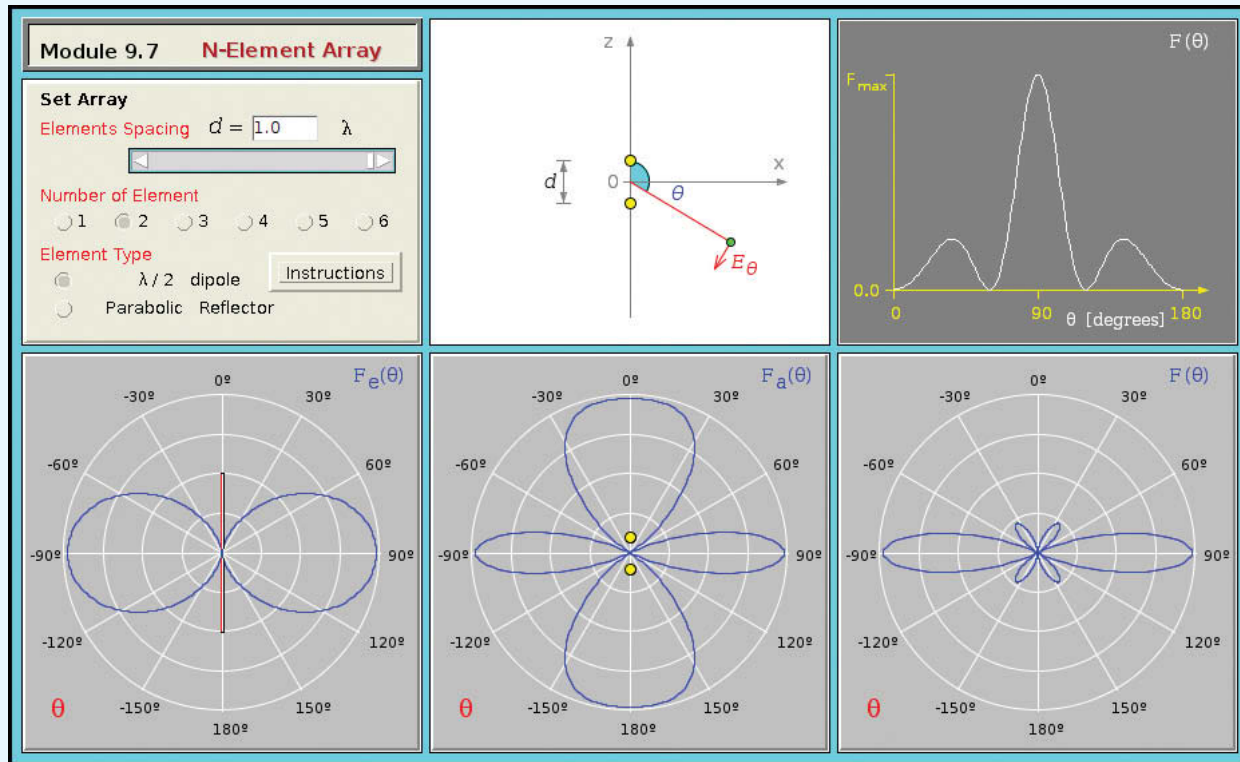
Module 9.7 N-Element Array

Set Array
Elements Spacing $d =$ 1.0 λ

Number of Element
1 2 3 4 5 6

Element Type
λ / 2 dipole
Parabolic Reflector

Instructions

z
x
d
0
θ
$E_\theta$

F(θ)
$F_{max}$
0.0
0
90
θ [degrees]
180

$F_e(\theta)$
0º
30º
-30º
60º
-60º
90º
-90º
120º
-120º
150º
-150º
180º
θ

$F_a(\theta)$
0º
30º
-30º
60º
-60º
90º
-90º
120º
-120º
150º
-150º
180º
θ

F(θ)
0º
30º
-30º
60º
-60º
90º
-90º
120º
-120º
150º
-150º
180º
θ